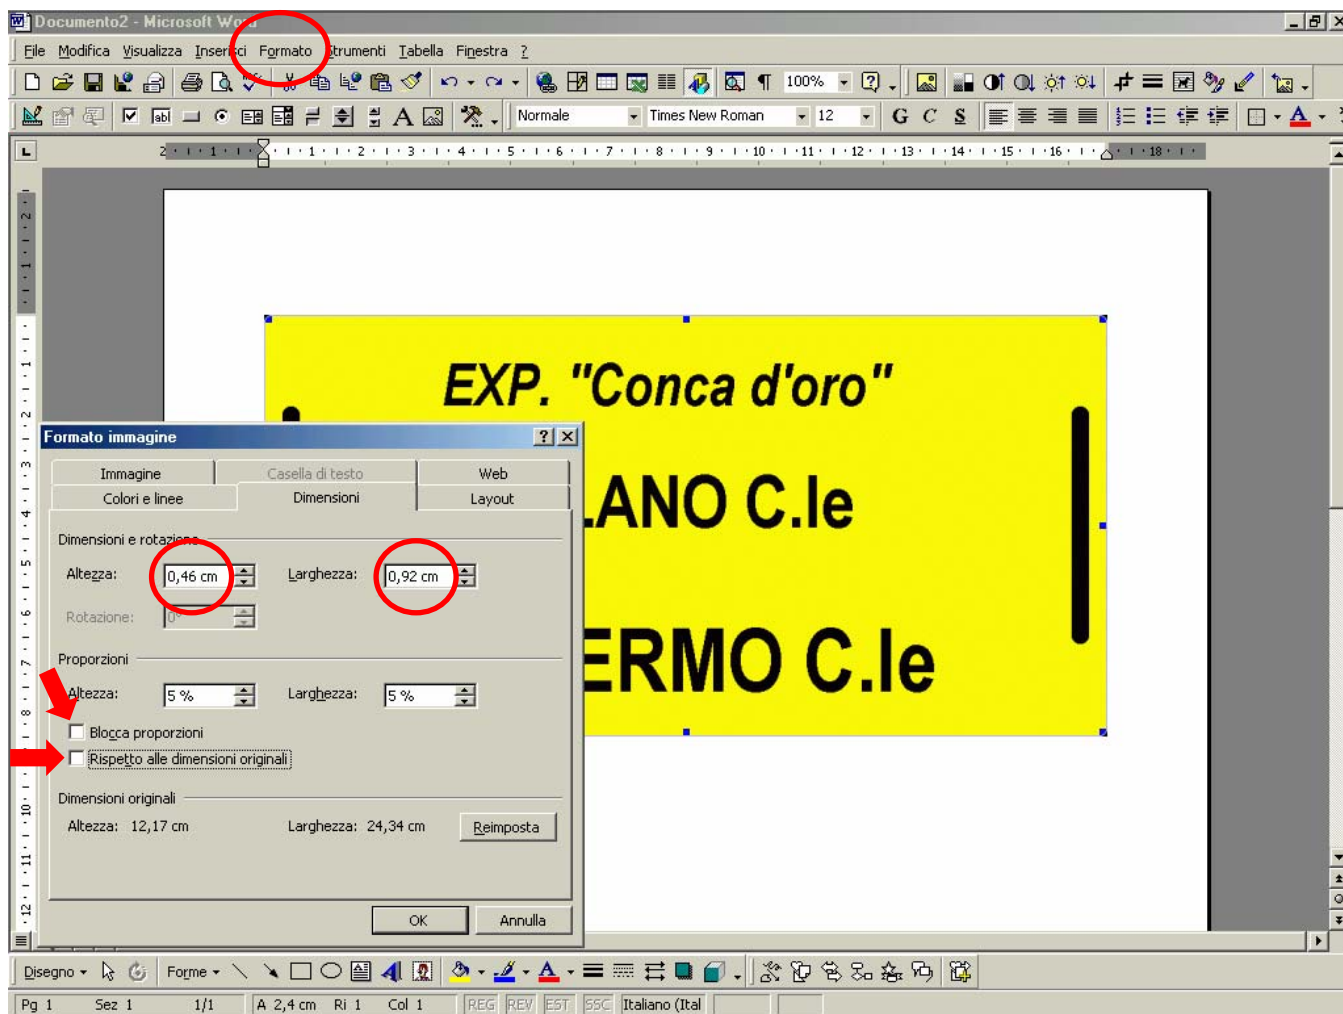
Documento2 - Microsoft Word

File Modifica Visualizza Inserisci Formato Strumenti Tabella Finestra ?

100%

Normale Times New Roman 12 G C S

2 1 1 2 3 4 5 6 7 8 9 10 11 12 13 14 15 16 18

EXP. "Conca d'oro"

ANO C.le

ERMO C.le

Formato immagine

Immagine Casella di testo Web
Colori e linee Dimensioni Layout

Dimensioni e rotazione
Altezza: 0,46 cm Larghezza: 0,92 cm
Rotazione: 0°

Proporzioni
Altezza: 5 % Larghezza: 5 %
Blocca proporzioni
Rispetto alle dimensioni originali

Dimensioni originali
Altezza: 12,17 cm Larghezza: 24,34 cm Reimposta

OK Annulla

Disegno Forme

Pg 1 Sez 1 1/1 A 2,4 cm Ri 1 Col 1 REG REV EST SSC Italiano (Ital